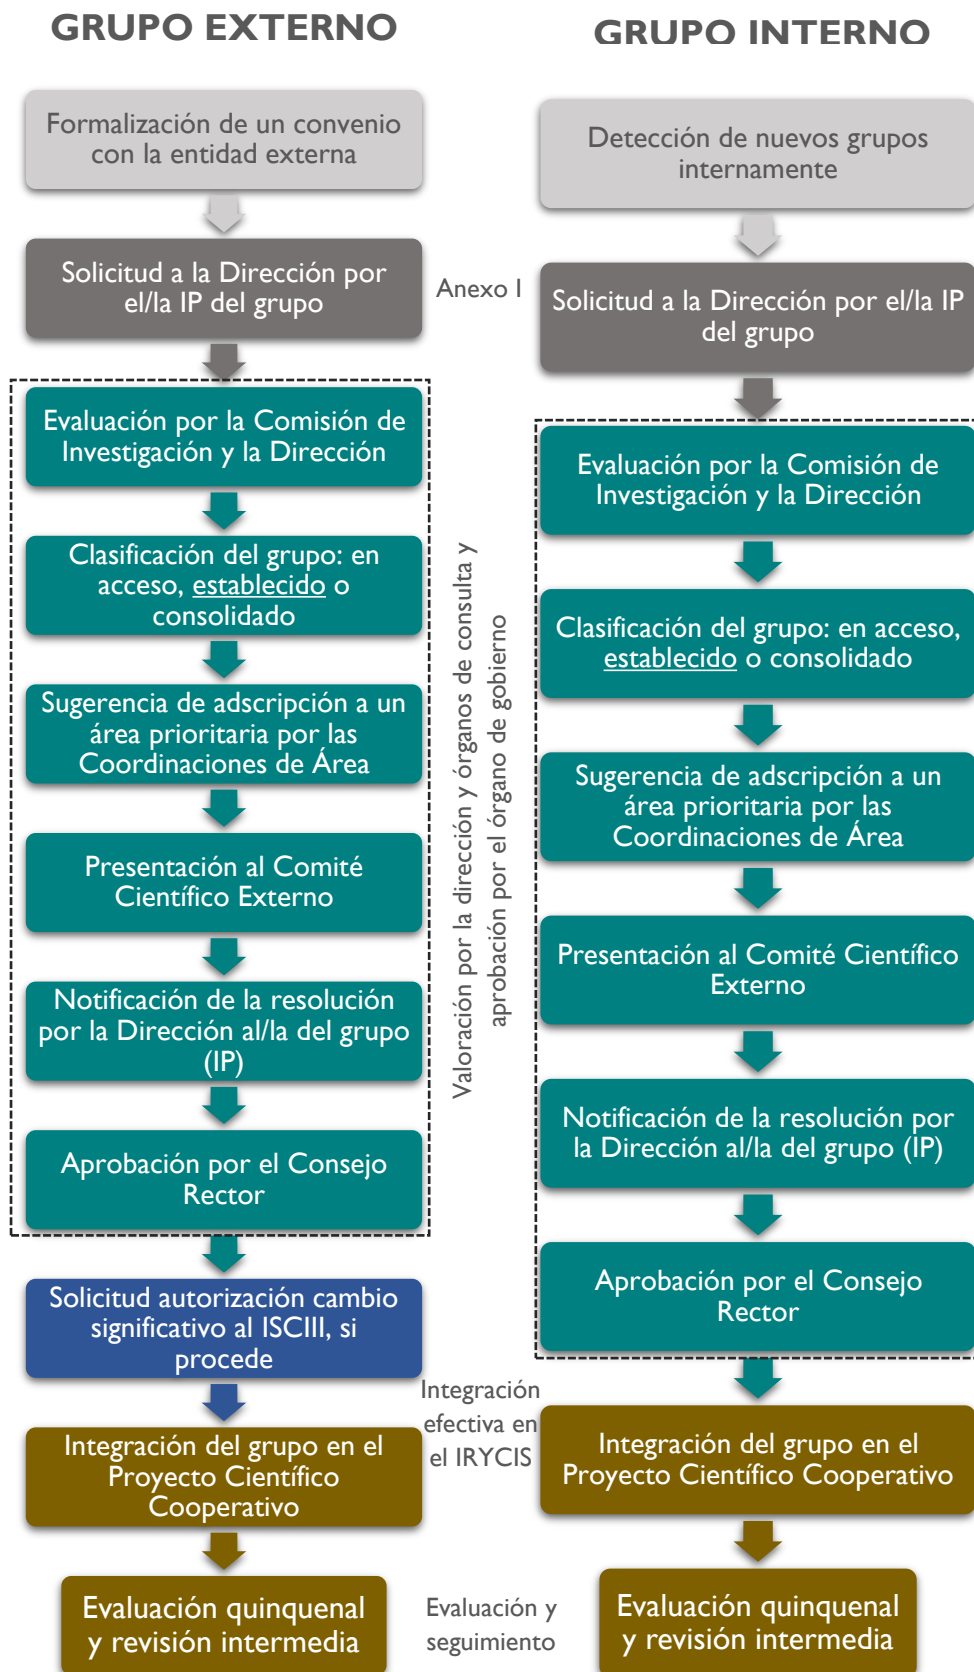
GRUPO EXTERNO

Formalización de un convenio con la entidad externa

Solicitud a la Dirección por el/la IP del grupo

Evaluación por la Comisión de Investigación y la Dirección

Clasificación del grupo: en acceso, establecido o consolidado

Sugerencia de adscripción a un área prioritaria por las Coordinaciones de Área

Presentación al Comité Científico Externo

Notificación de la resolución por la Dirección al/la del grupo (IP)

Aprobación por el Consejo Rector

Solicitud autorización cambio significativo al ISCIII, si procede

Integración del grupo en el Proyecto Científico Cooperativo

Evaluación quinquenal y revisión intermedia

Anexo I

Valoración por la dirección y órganos de consulta y aprobación por el órgano de gobierno

Integración efectiva en el IRYCIS

Evaluación y seguimiento

GRUPO INTERNO

Detección de nuevos grupos internamente

Solicitud a la Dirección por el/la IP del grupo

Evaluación por la Comisión de Investigación y la Dirección

Clasificación del grupo: en acceso, establecido o consolidado

Sugerencia de adscripción a un área prioritaria por las Coordinaciones de Área

Presentación al Comité Científico Externo

Notificación de la resolución por la Dirección al/la del grupo (IP)

Aprobación por el Consejo Rector

Integración del grupo en el Proyecto Científico Cooperativo

Evaluación quinquenal y revisión intermedia